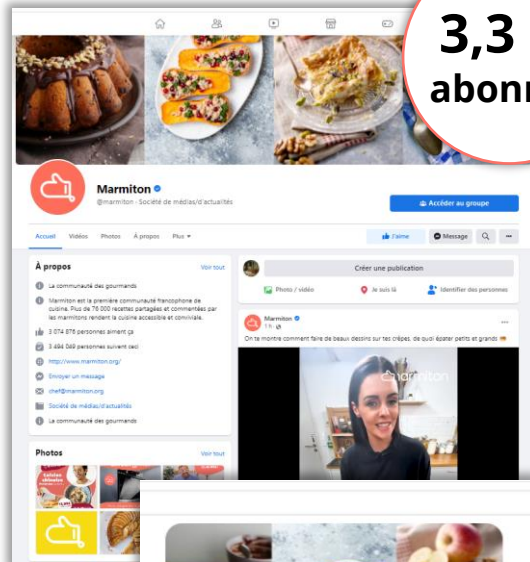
3,3
abonn

Marmiton
@marmiton · Société de médias/d'actualités

Accéder au groupe

Accueil Vidéos Photos À propos Plus

J'aime Message

À propos
Voir tout

La communauté des gourmands

Marmiton est la première communauté francophone de cuisine. Plus de 76 000 recettes partagées et commentées par les marmitons rendent la cuisine accessible et conviviale.

3 074 876 personnes aiment ça

3 484 048 personnes suivent ceci

http://www.marmiton.org/

Envoyer un message

chef@marmiton.org

Société de médias/d'actualités

La communauté des gourmands

Photos
Voir tout

Créer une publication

Photo / vidéo
Je suis là
Identifier des personnes

Marmiton
1 h

On te montre comment faire de beaux dessins sur tes crêpes, de quoi épater petits et grands

marmiton